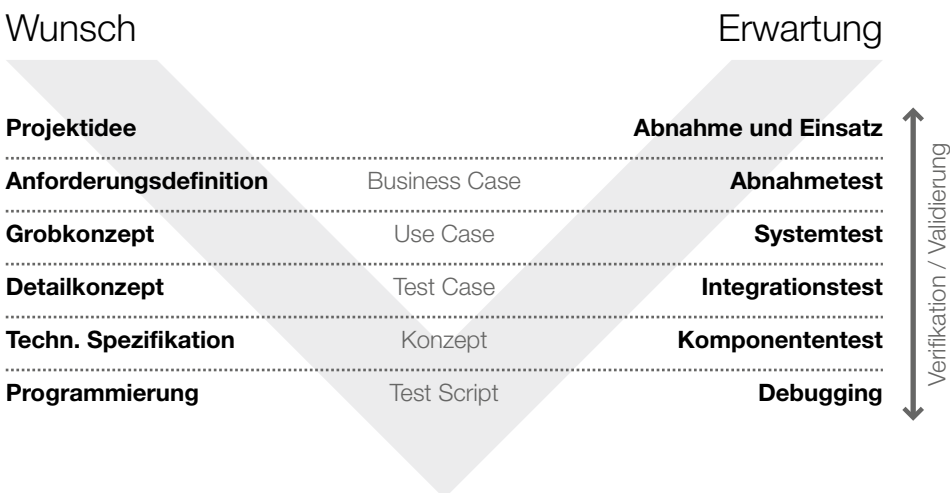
Wunsch

Erwartung

| | | |
|---|---|---|
| **Projektidee** | | **Abnahme und Einsatz** |
| **Anforderungsdefinition** | Business Case | **Abnahmetest** |
| **Grobkonzept** | Use Case | **Systemtest** |
| **Detailkonzept** | Test Case | **Integrationstest** |
| **Techn. Spezifikation** | Konzept | **Komponententest** |
| **Programmierung** | Test Script | **Debugging** |

Verifikation / Validierung